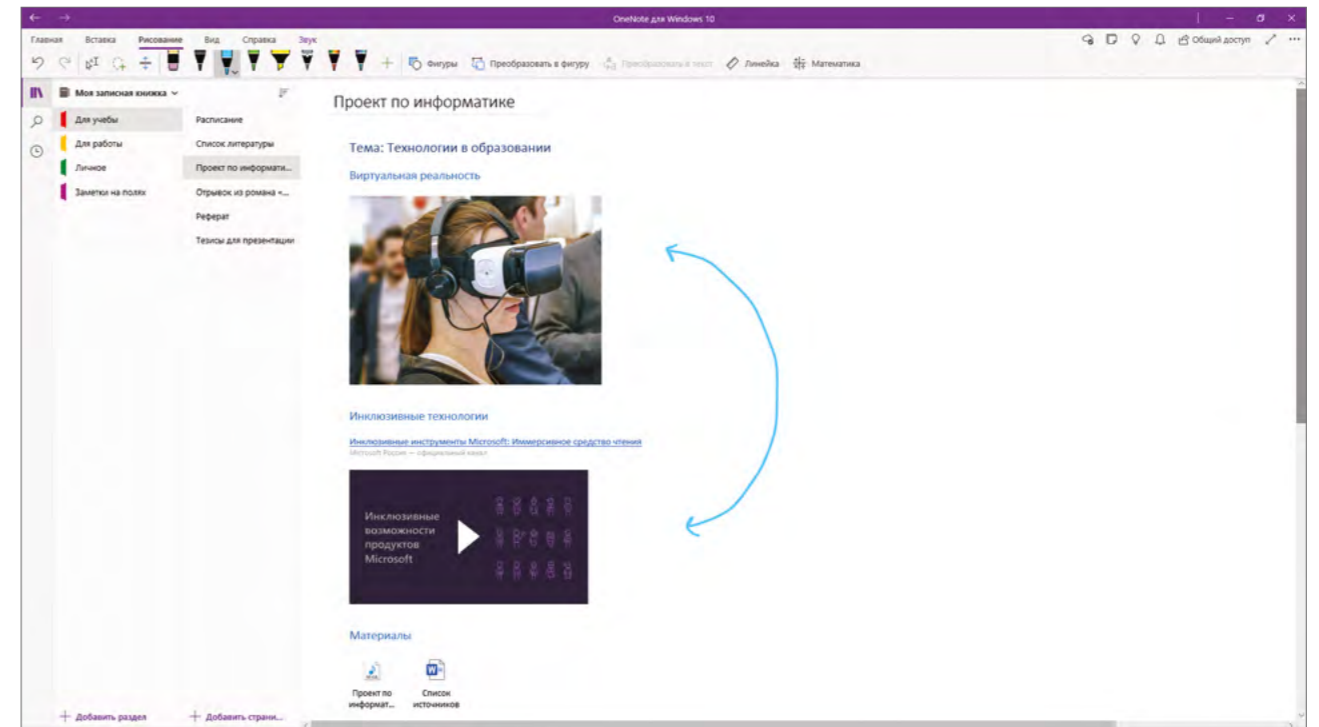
OneNote для Windows 10

Главная Вставка Рисование Вид Справка Звук

Фигуры Преобразовать в фигуру Преобразовать в текст Линейка Математика

Общий доступ

Моя записная книжка

Для учебы
Для работы
Личное
Заметки на полях

Расписание
Список литературы
Проект по информати...
Отрывок из романа «...
Реферат
Тезисы для презентации

Проект по информатике

Тема: Технологии в образовании

Виртуальная реальность

Инклюзивные технологии

Инклюзивные инструменты Microsoft: Иммерсивное средство чтения
Microsoft Россия — официальный канал

Инклюзивные возможности продуктов Microsoft

Материалы

Проект по информат...

Список источников

+ Добавить раздел
+ Добавить страни...